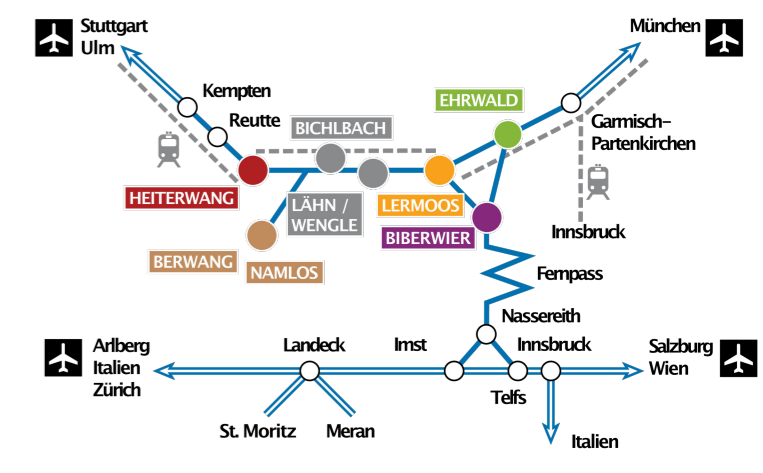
Stuttgart
Ulm

München

Kempten
Reutte

EHRWALD

BICHLBACH

Garmisch-Partenkirchen

HEITERWANG

LÄHN / WENGLE

LERMOOS

BIBERWIER

Innsbruck

BERWANG

NAMLOS

Fernpass

Nassereith

Arlberg
Italien
Zürich

Landeck

Imst

Innsbruck

Salzburg
Wien

Telfs

St. Moritz

Meran

Italien